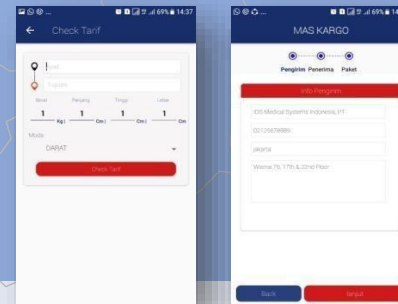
69% 14:37
Check Tarif
Asal
Tujuan
Berat
Panjang
Tinggi
Lebar
1 Kg
1 Cm
1 Cm
1 Cm
Moda
DARAT
Check Tarif

69% 14:37
MAS KARGO
Pengirim
Penerima
Paket
Info Pengirim
IDS Medical Systems Indonesia, PT
02125679886
jakarta
Wisma 79, 17th & 22nd Floor
Back
lanjut